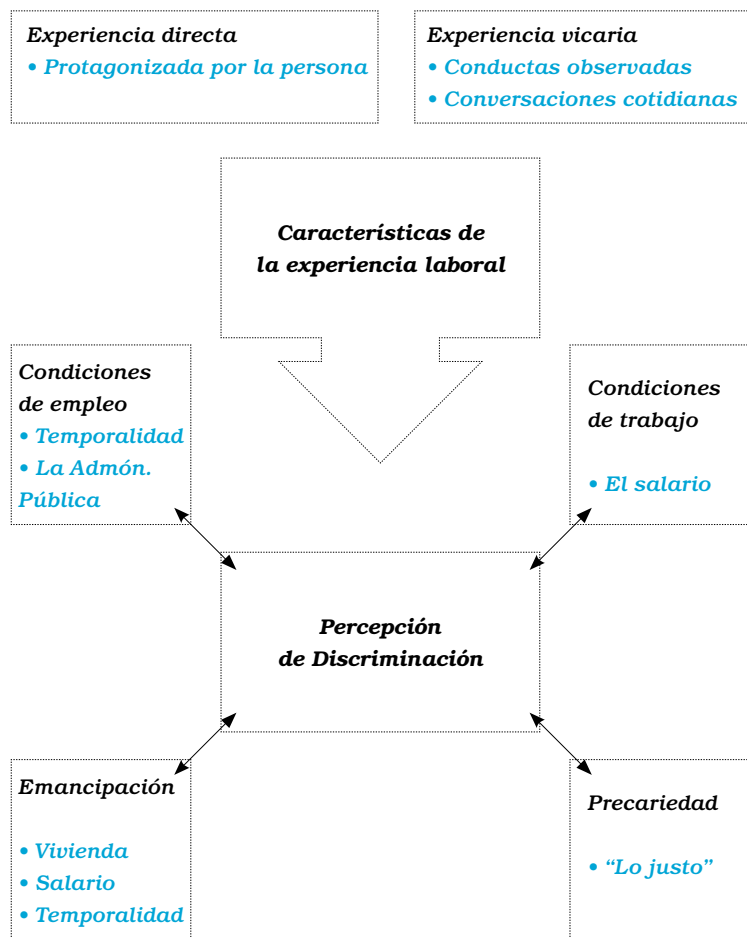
Experiencia directa
• Protagonizada por la persona

Experiencia vicaria
• Conductas observadas
• Conversaciones cotidianas

Características de la experiencia laboral

Condiciones de empleo
• Temporalidad
• La Admón. Pública

Condiciones de trabajo
• El salario

Percepción de Discriminación

Emancipación
• Vivienda
• Salario
• Temporalidad

Precariedad
• "Lo justo"